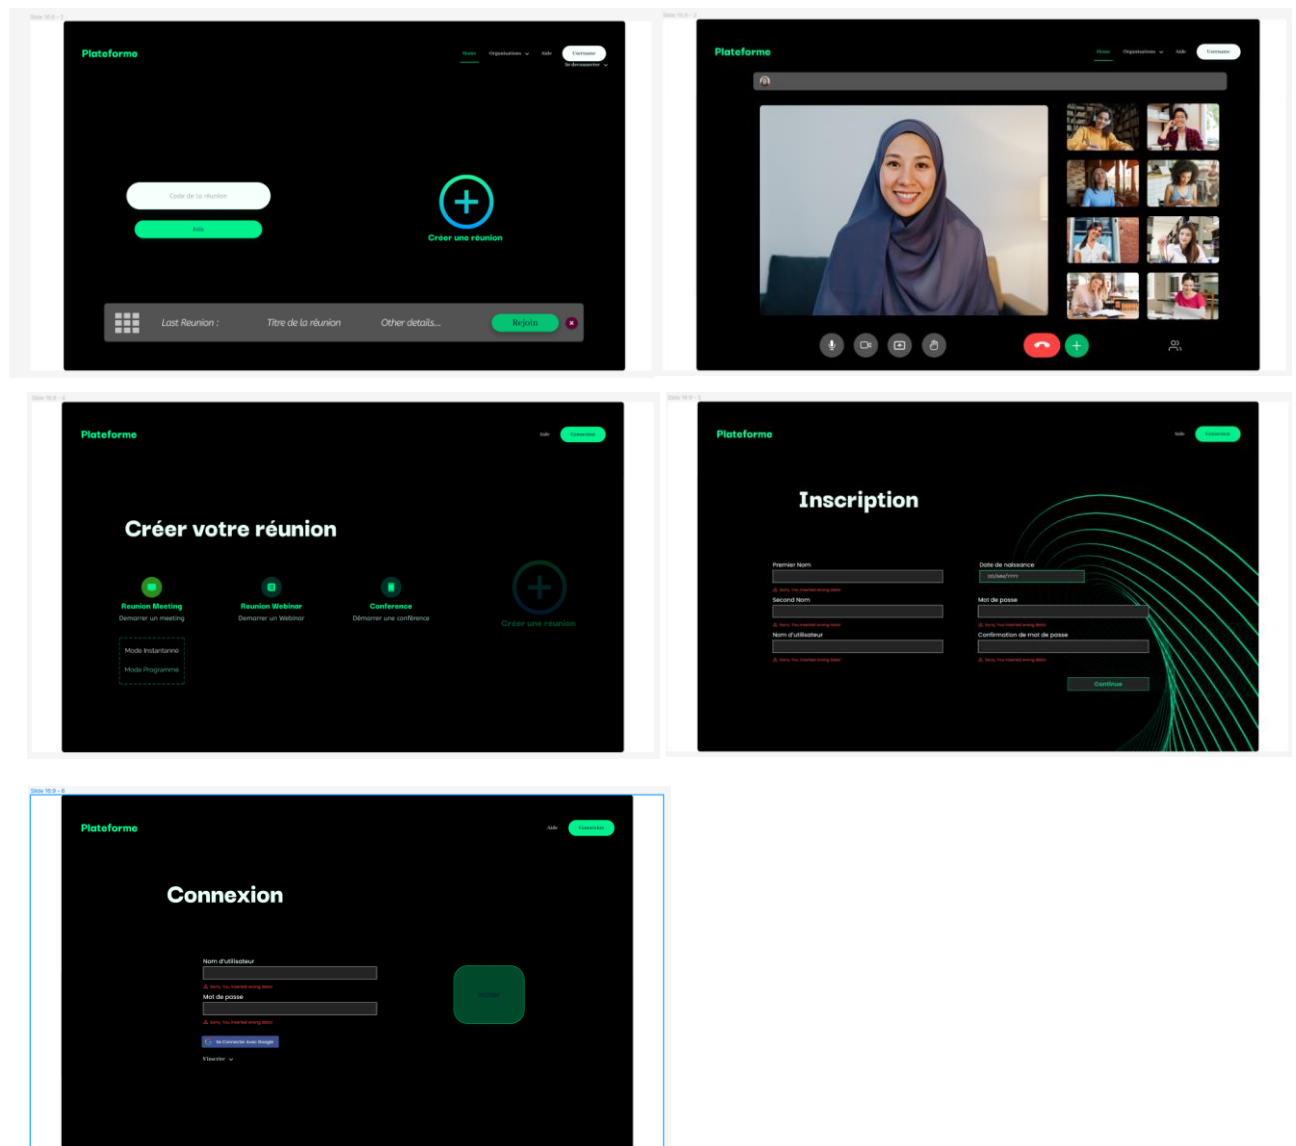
Plateforme

Home Organisations Aide Username
Se deconnecter

Code de la réunion

Join

Créer une réunion

Last Reunion : Titre de la réunion Other details... Rejoin

Plateforme

Home Organisations Aide Username

Plateforme

Aide Connexion

Créer votre réunion

Reunion Meeting
Demarrer un meeting

Reunion Webinar
Demarrer un Webinar

Conference
Démarrer une conférence

Créer une réunion

Mode Instantanné
Mode Programmé

Plateforme

Aide Connexion

Inscription

Premier Nom
Sorry, You inserted wrong data!
Second Nom
Sorry, You inserted wrong data!
Nom d'utilisateur
Sorry, You inserted wrong data!

Date de naissance
DD/MM/YYYY
Mot de passe
Sorry, You inserted wrong data!
Confirmation de mot de passe
Sorry, You inserted wrong data!

Continue

Plateforme

Aide Connexion

Connexion

Nom d'utilisateur
Sorry, You inserted wrong data!
Mot de passe
Sorry, You inserted wrong data!

Se Connecter avec Google

S'inscrire

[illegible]